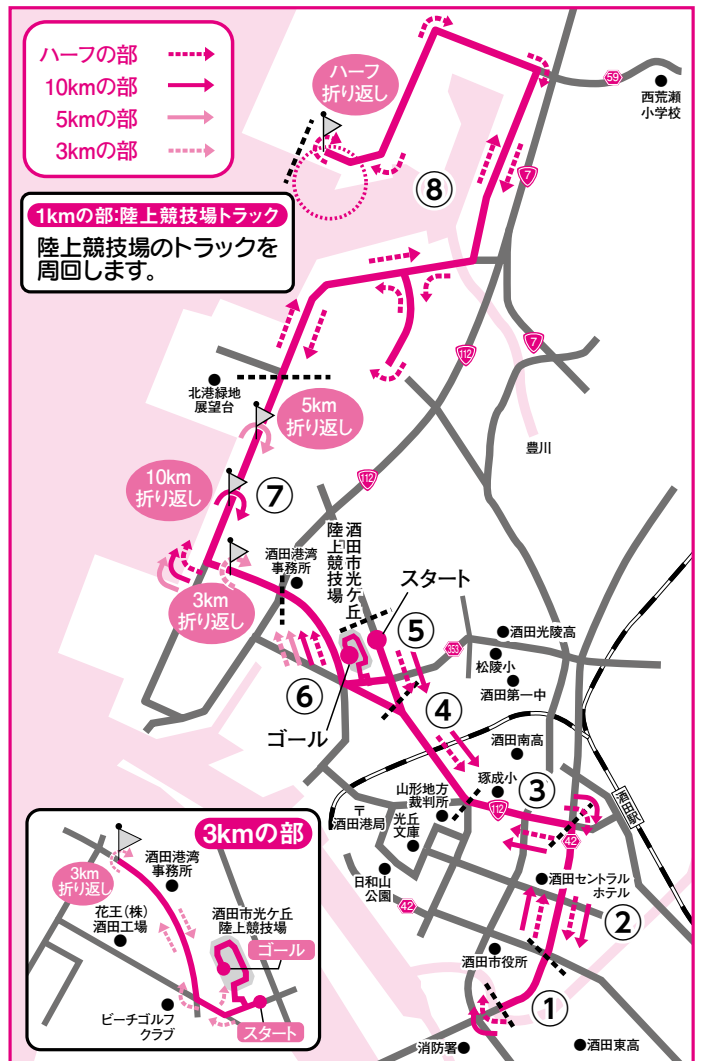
ハーフの部
10kmの部
5kmの部
3kmの部

1kmの部:陸上競技場トラック
陸上競技場のトラックを周回します。

ハーフ折り返し
59
西荒瀬小学校
⑧
7
7
112
北港緑地展望台
5km折り返し
豊川
10km折り返し
⑦
112
酒田市光ケ丘陸上競技場
酒田港湾事務所
スタート
3km折り返し
⑤
353
酒田光陵高
松陵小
酒田第一中
⑥
ゴール
④
酒田南高
琢成小
③
山形地方裁判所
酒田港局
光丘文庫
112
酒田駅
42
日和山公園
酒田セントラルホテル
42
②
酒田市役所
①
消防署
酒田東高

3kmの部
3km折り返し
酒田港湾事務所
花王(株)酒田工場
酒田市光ケ丘陸上競技場
ゴール
ビーチゴルフクラブ
スタート